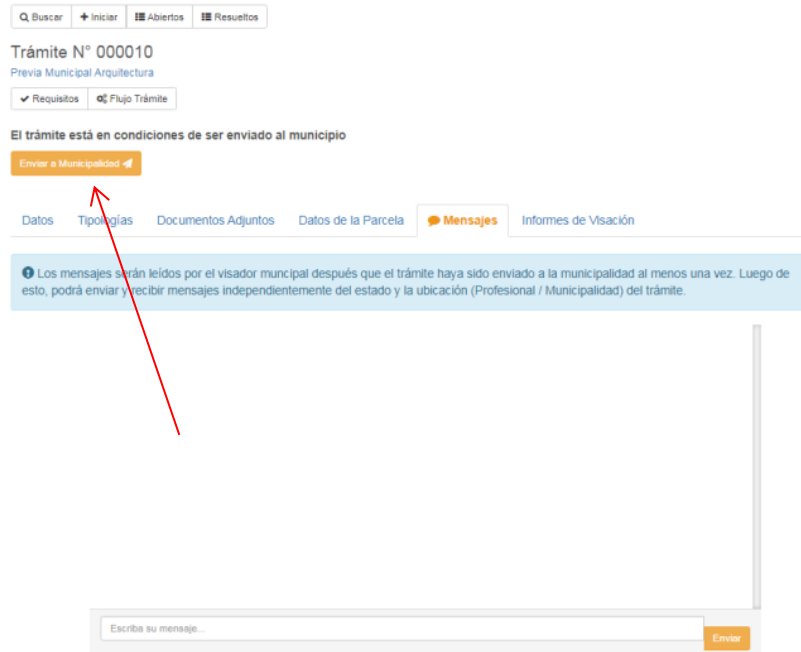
Buscar | Iniciar | Abiertos | Resueltos

Trámite N° 000010

Previa Municipal Arquitectura

Requisitos | Flujo Trámite

El trámite está en condiciones de ser enviado al municipio

Enviar a Municipalidad

Datos | Tipologías | Documentos Adjuntos | Datos de la Parcela | Mensajes | Informes de Visación

Los mensajes serán leídos por el visador muncipal después que el trámite haya sido enviado a la municipalidad al menos una vez. Luego de esto, podrá enviar y recibir mensajes independientemente del estado y la ubicación (Profesional / Municipalidad) del trámite.

Escriba su mensaje...

Enviar